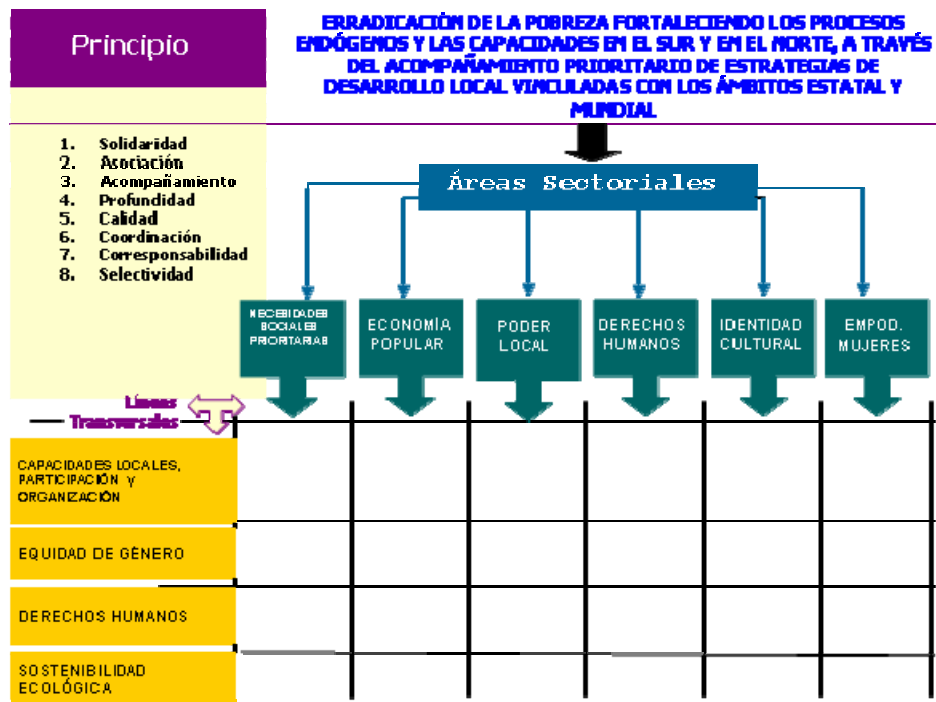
Principio

ERRADICACIÓN DE LA POBREZA FORTALECIENDO LOS PROCESOS ENDÓGENOS Y LAS CAPACIDADES EM EL SUR Y EM EL NORTE, A TRAVÉS DEL ACOMPAÑAMIENTO PRIORITARIO DE ESTRATEGIAS DE DESARROLLO LOCAL VINCULADAS CON LOS ÁMBITOS ESTATAL Y MUNDIAL

1. Solidaridad
2. Asociación
3. Acompañamiento
4. Profundidad
5. Calidad
6. Coordinación
7. Corresponsabilidad
8. Selectividad

Áreas Sectoriales

NECESIDADES SOCIALES PRIORITARIAS

ECONOMÍA POPULAR

PODER LOCAL

DERECHOS HUMANOS

IDENTIDAD CULTURAL

EMPOD. MUJERES

Líneas Transversales

CAPACIDADES LOCALES, PARTICIPACIÓN Y ORGANIZACIÓN

EQUIDAD DE GÉNERO

DERECHOS HUMANOS

SOSTENIBILIDAD ECOLÓGICA